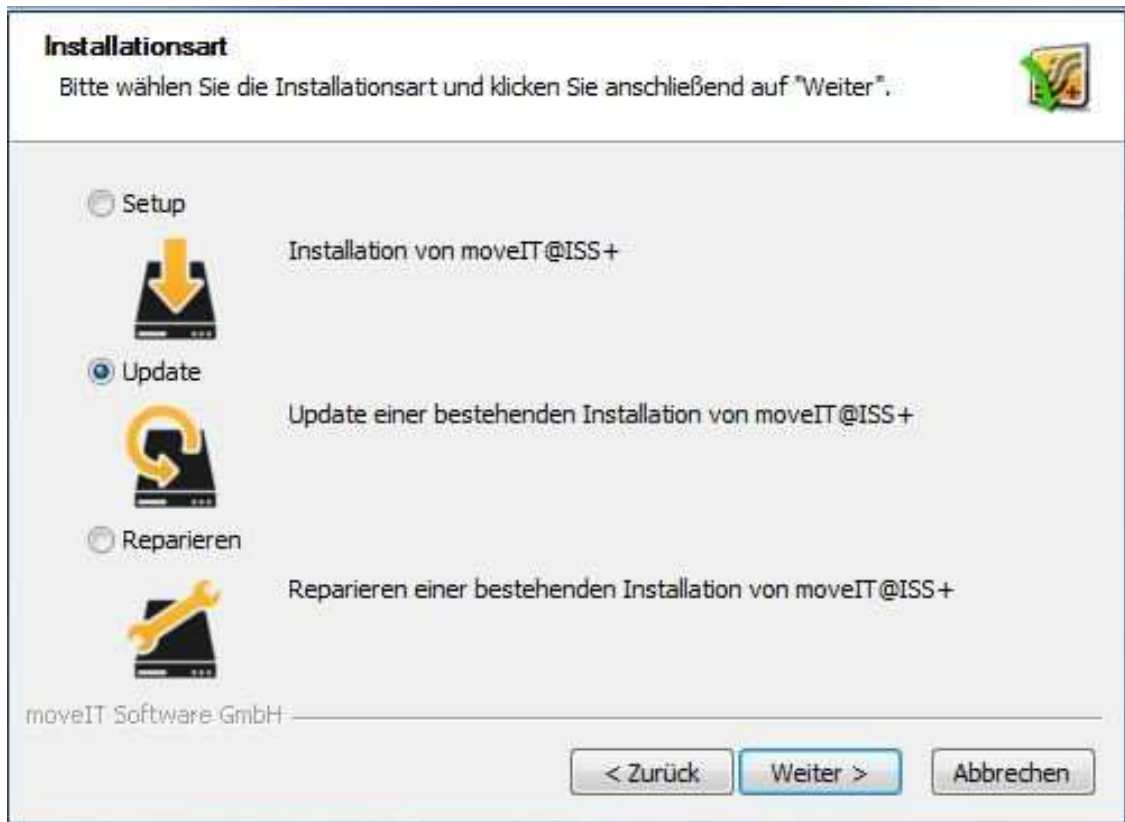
Installationsart
Bitte wählen Sie die Installationsart und klicken Sie anschließend auf "Weiter".

Setup

Installation von moveIT@ISS+

Update

Update einer bestehenden Installation von moveIT@ISS+

Reparieren

Reparieren einer bestehenden Installation von moveIT@ISS+

moveIT Software GmbH

< Zurück
Weiter >
Abbrechen